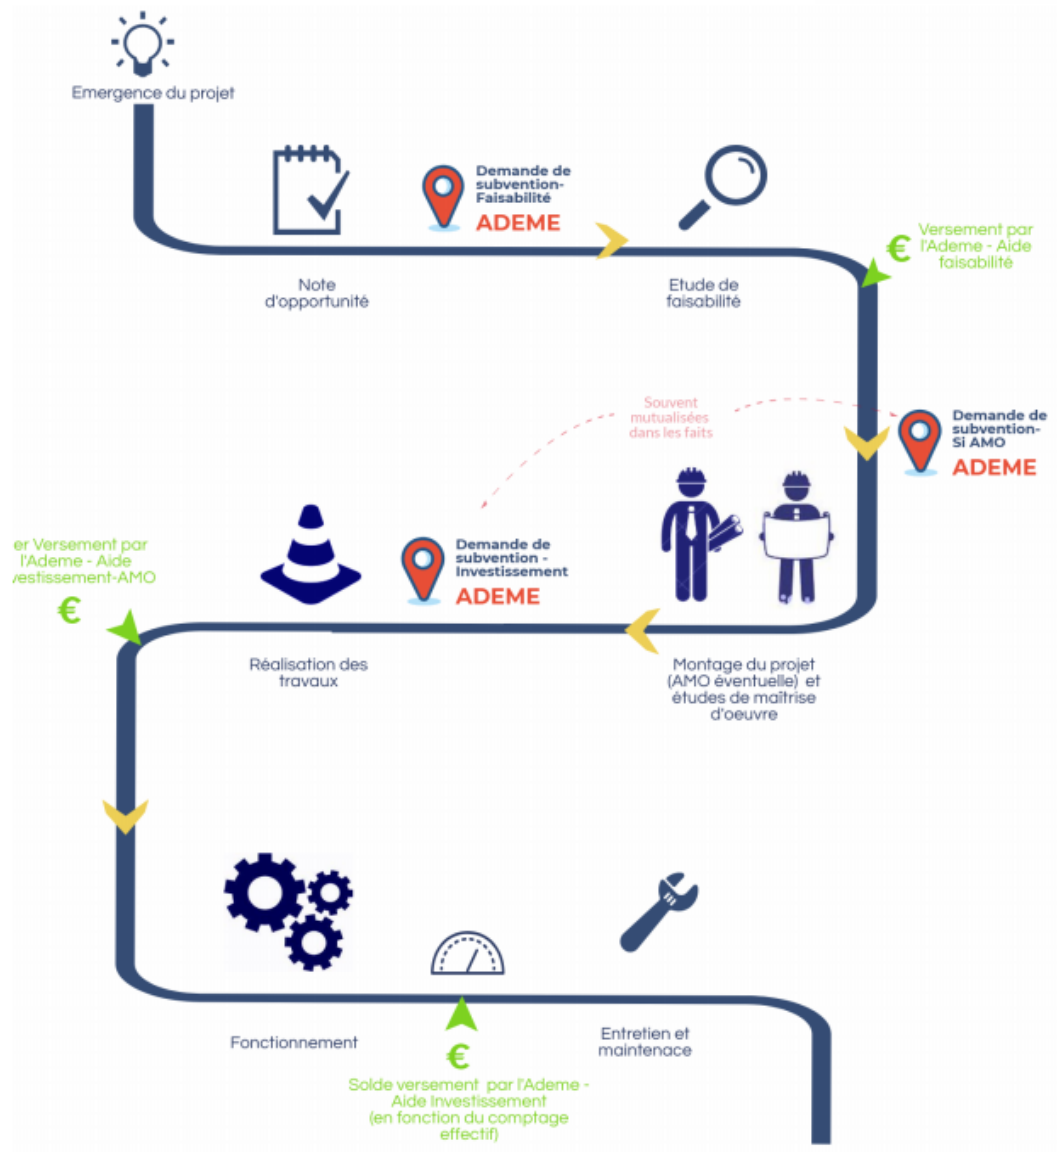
Emergence du projet

Demande de subvention-Faisabilité
ADEME

Note d'opportunité

Etude de faisabilité

€ Versement par l'Ademe - Aide faisabilité

Souvent mutualisées dans les faits

Demande de subvention-Si AMO
ADEME

er Versement par l'Ademe - Aide vestissement-AMO
€

Demande de subvention - Investissement
ADEME

Réalisation des travaux

Montage du projet (AMO éventuelle) et études de maîtrise d'oeuvre

Fonctionnement

Entretien et maintenace

€
Solde versement par l'Ademe - Aide Investissement (en fonction du comptage effectif)